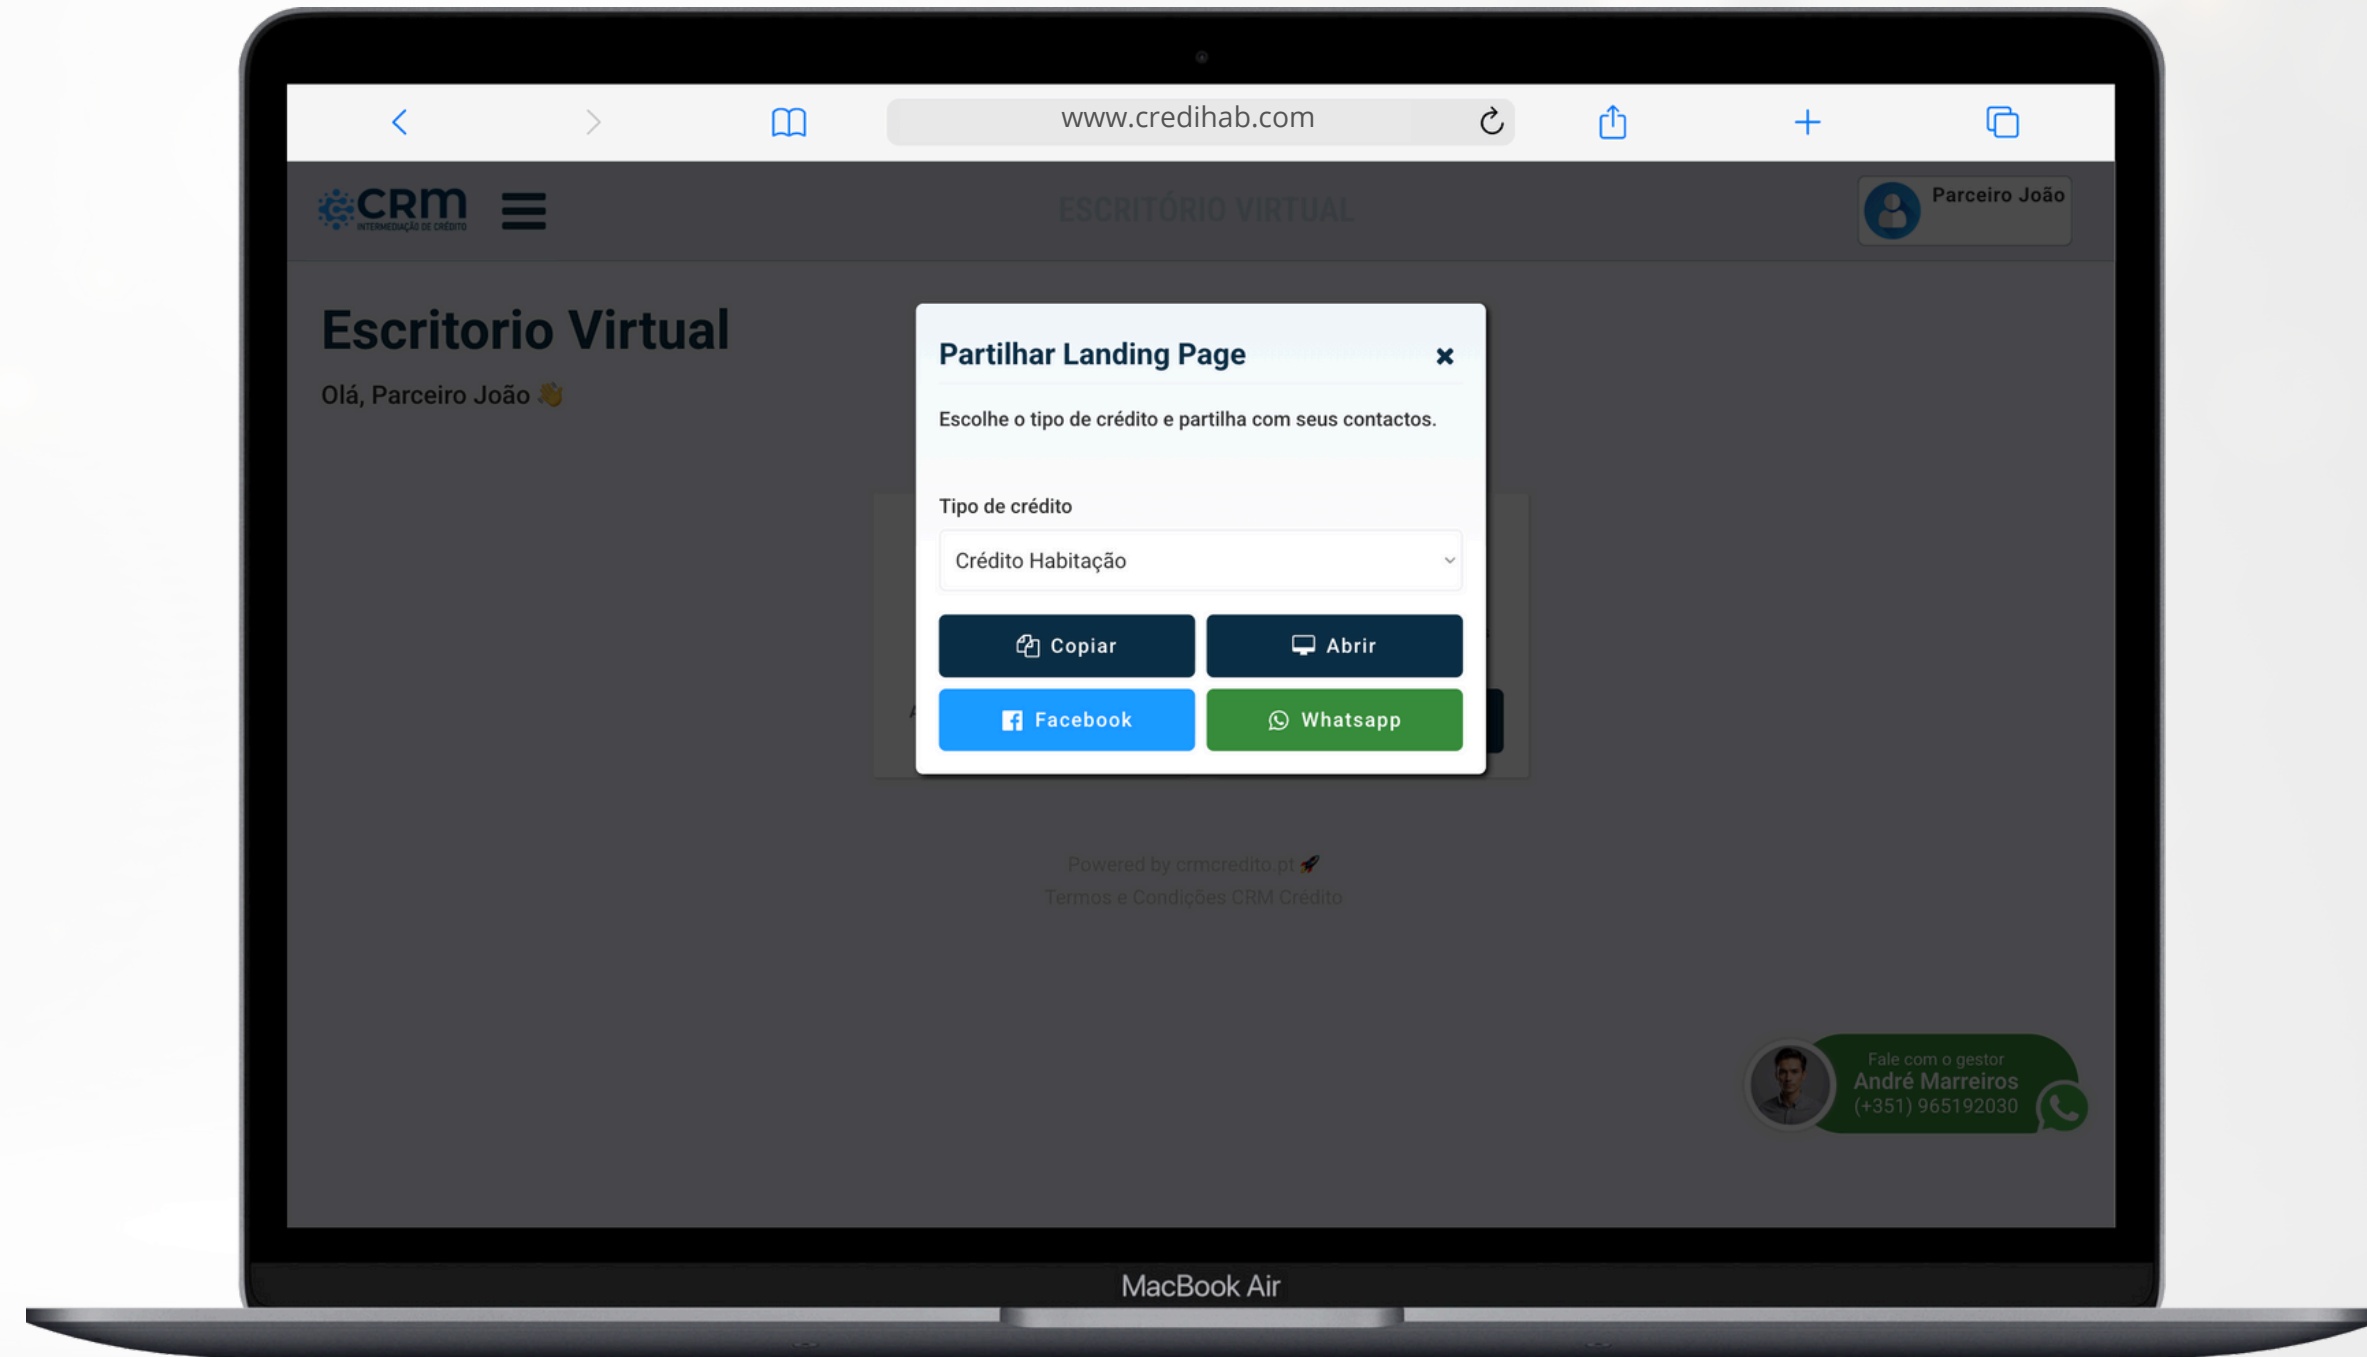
www.credihab.com

CRM
INTERMEDIAÇÃO DE CRÉDITO

ESCRITÓRIO VIRTUAL

Parceiro João

Escritorio Virtual

Olá, Parceiro João 👋

Partilhar Landing Page

Escolhe o tipo de crédito e partilha com seus contactos.

Tipo de crédito

Crédito Habitação

Copiar

Abrir

Facebook

Whatsapp

Powered by crmcredito.pt 🚀
Termos e Condições CRM Crédito

Fale com o gestor
André Marreiros
(+351) 965192030

MacBook Air